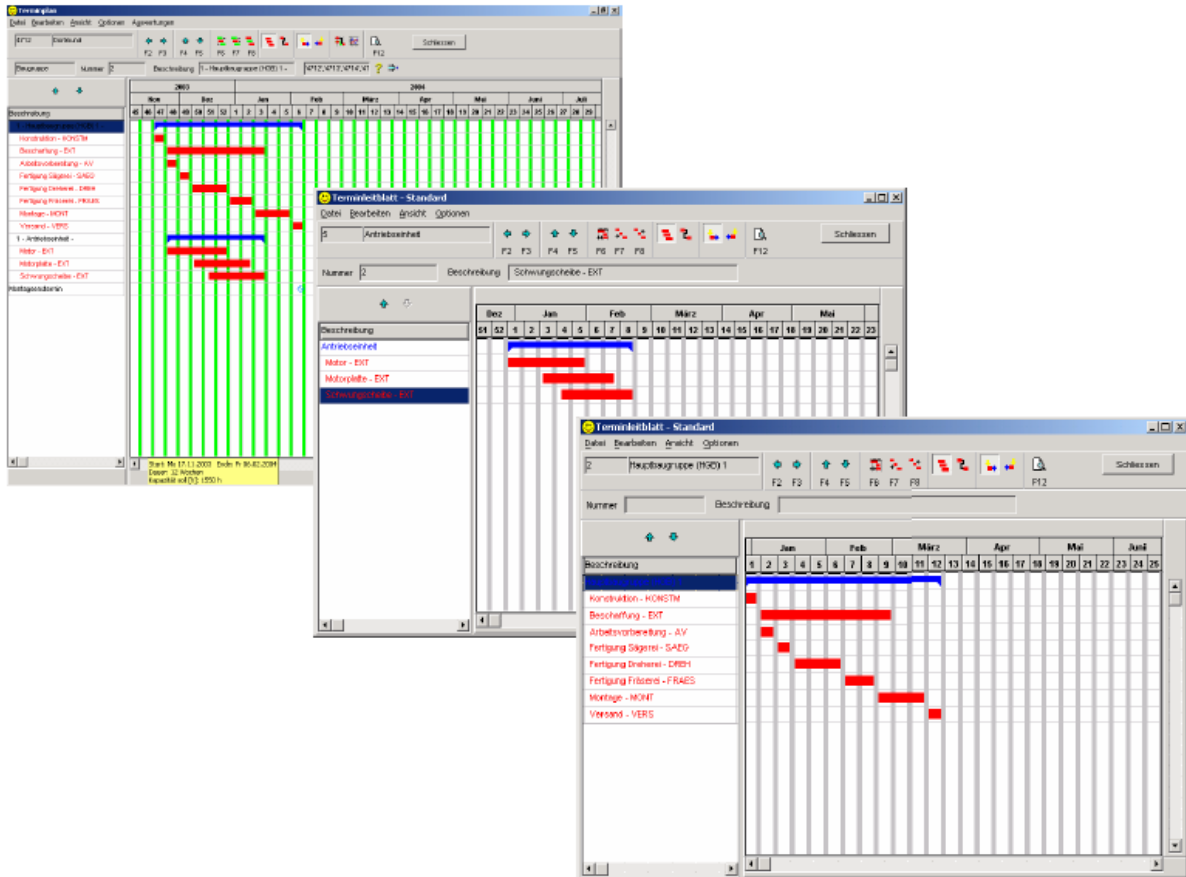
Terminplan

Datei Bearbeiten Ansicht Optionen Auswertungen

F2 F3 F4 F5 F6 F7 F8 F12

Schliessen

Baugruppe Nummer 2 Beschreibung 1 - Hauptbaugruppe (HGB) 1 -

2003 2004

Nov Dez Jan Feb März Apr Mai Juni Juli

45 46 47 48 49 50 51 52 1 2 3 4 5 6 7 8 9 10 11 12 13 14 15 16 17 18 19 20 21 22 23 24 25 26 27 28 29

Beschreibung

Konstruktion - KONSTM
Beschaffung - EXT
Arbeitsvorbereitung - AV
Fertigung Sägerei - SAEG
Fertigung Dreherei - DREH
Fertigung Fräserei - FRAES
Montage - MONT
Versand - VERS
1 - Antriebseinheit -
Motor - EXT
Motorplatte - EXT
Schwungscheibe - EXT
Montagesolltermin

Start: Mo 17.11.2003 Ende: Fr 06.02.2004
Dauer: 12 Wochen
Kapazität soll [h]: 1550 h

Terminleitblatt - Standard

Datei Bearbeiten Ansicht Optionen

5 Antriebseinheit

F2 F3 F4 F5 F6 F7 F8 F12

Schliessen

Nummer 2 Beschreibung Schwungscheibe - EXT

Dez Jan Feb März Apr Mai

51 52 1 2 3 4 5 6 7 8 9 10 11 12 13 14 15 16 17 18 19 20 21 22 23

Beschreibung
Antriebseinheit
Motor - EXT
Motorplatte - EXT
Schwungscheibe - EXT

Terminleitblatt - Standard

Datei Bearbeiten Ansicht Optionen

2 Hauptbaugruppe (HGB) 1

F2 F3 F4 F5 F6 F7 F8 F12

Schliessen

Nummer Beschreibung

Jan Feb März Apr Mai Juni

1 2 3 4 5 6 7 8 9 10 11 12 13 14 15 16 17 18 19 20 21 22 23 24 25

Beschreibung
Konstruktion - KONSTM
Beschaffung - EXT
Arbeitsvorbereitung - AV
Fertigung Sägerei - SAEG
Fertigung Dreherei - DREH
Fertigung Fräserei - FRAES
Montage - MONT
Versand - VERS